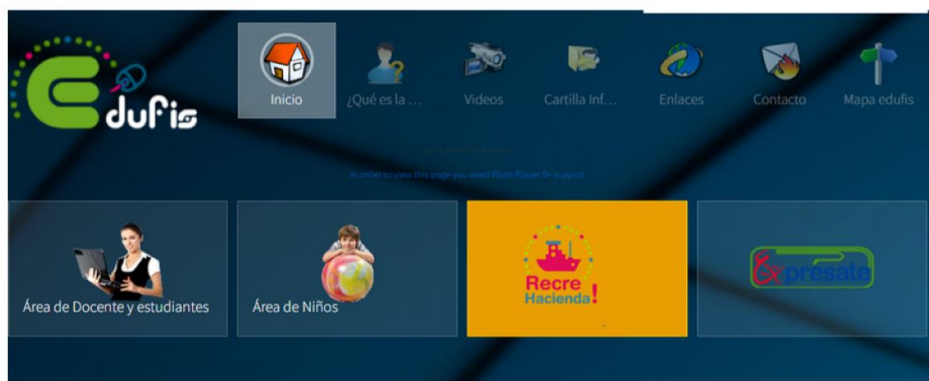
Edufis

Inicio
¿Qué es la ...
Videos
Cartilla Inf...
Enlaces
Contacto
Mapa edufis

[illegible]
In order to view this page you need Flash Player 9+ support

Área de Docente y estudiantes
Área de Niños
Recre Hacienda!
Exprésate